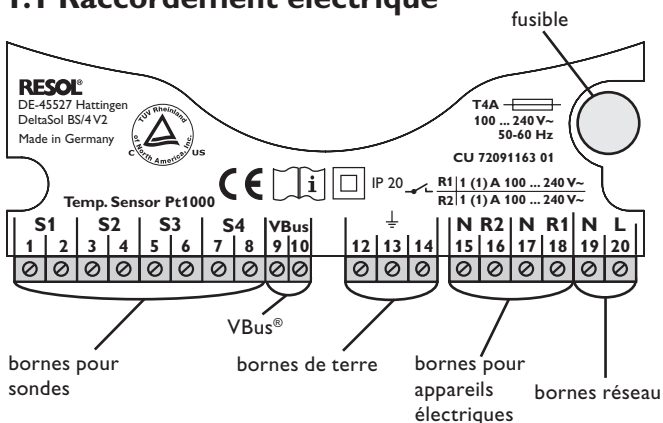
1.1 Raccordement électrique

fusible

RESOL®
DE-45527 Hattingen
DeltaSol BS/4 V2
Made in Germany

TÜV Rheinland of North America, Inc.
C US

T4A
100 ... 240 V~
50-60 Hz

CU 72091163 01

CE

IP 20

R1 | 1 (1) A 100 ... 240 V~
R2 | 1 (1) A 100 ... 240 V~

Temp. Sensor Pt1000

| S1 | | S2 | | S3 | | S4 | | VBus | | | ⏚ | | N | R2 | N | R1 | N | L |
|---|---|---|---|---|---|---|---|---|---|---|---|---|---|---|---|---|---|---|---|
| 1 | 2 | 3 | 4 | 5 | 6 | 7 | 8 | 9 | 10 | 12 | 13 | 14 | 15 | 16 | 17 | 18 | 19 | 20 | |

VBus®

bornes pour sondes

bornes de terre

bornes pour appareils électriques

bornes réseau